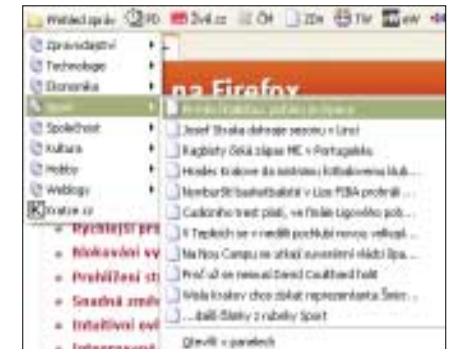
Přehled zpráv iDNES.cz PD Živě.cz ČM ZDV TW EW

Zpravodajství
Technologie
Ekonomika
Sport
Společnost
Kultura
Hobby
Weblogy
Kratce.cz

na Firefox

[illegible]
Josef Straka dohraje sezonu v Linci
Ragbisty čeká zápas MC v Portugalsku
Hráči Krakova do krajského fotbalového klubu...
Nymburští basketbalisté v Lize FIBA prohráli ...
Cudzinho trest platí, ve finále Ligového poh...
V Teplicích se v neděli pochlubí novou velkou...
Na Nou Campu se utkají suverénní vládci špa...
Proč už se nevrací David Coulthard hold
Wisla Krakov chce získat reprezentanta Švéd...
...další články z rubriky Sport

Otevřít v panelech

Rychlejší pr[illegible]
Blokování vy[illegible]
Prohlížení st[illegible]
Snadné změ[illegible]
Intuitivní ovl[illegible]
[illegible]